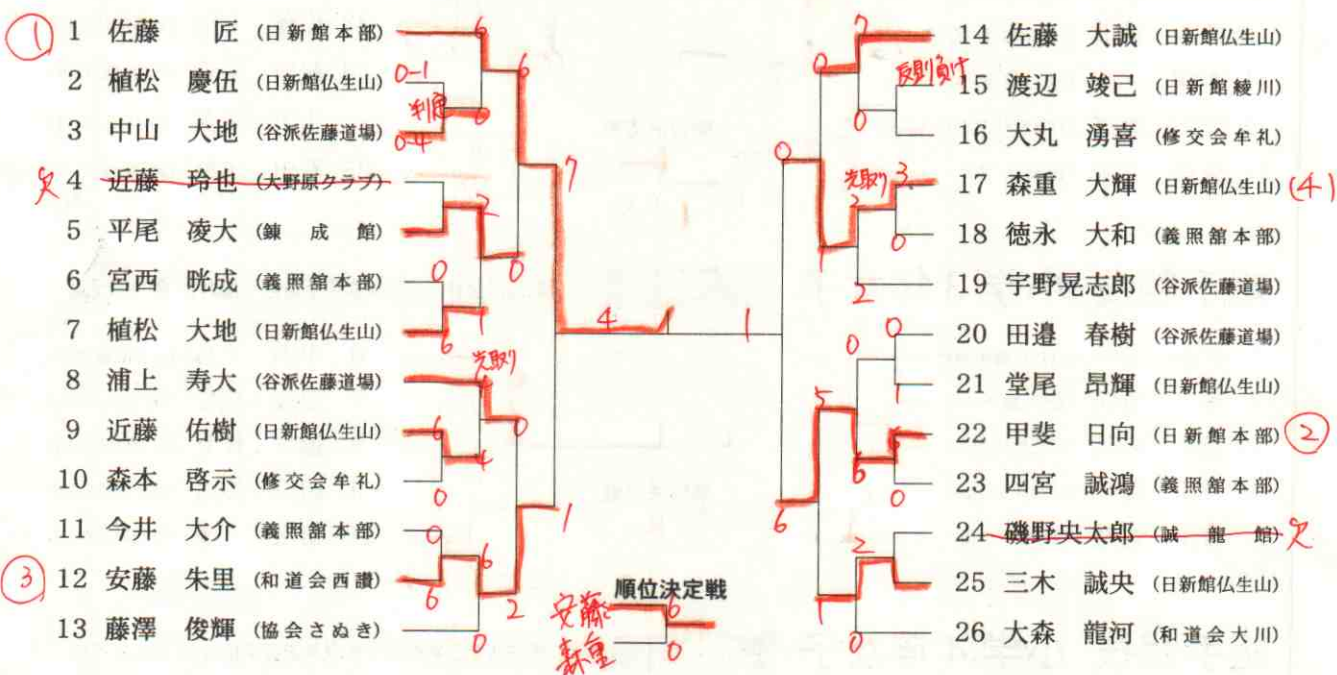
① 1 佐藤 匠 (日新館本部)
2 植松 慶伍 (日新館仏生山)
3 中山 大地 (谷派佐藤道場)
欠 4 近藤 玲也 (大野原クラブ)
5 平尾 凌大 (錬成館)
6 宮西 晄成 (義照舘本部)
7 植松 大地 (日新館仏生山)
8 浦上 寿大 (谷派佐藤道場)
9 近藤 佑樹 (日新館仏生山)
10 森本 啓示 (修交会牟礼)
11 今井 大介 (義照舘本部)
③ 12 安藤 朱里 (和道会西讃)
13 藤澤 俊輝 (協会さぬき)

14 佐藤 大誠 (日新館仏生山)
15 渡辺 竣己 (日新館綾川)
16 大丸 湧喜 (修交会牟礼)
17 森重 大輝 (日新館仏生山) (4)
18 徳永 大和 (義照舘本部)
19 宇野晃志郎 (谷派佐藤道場)
20 田邉 春樹 (谷派佐藤道場)
21 堂尾 昂輝 (日新館仏生山)
22 甲斐 日向 (日新館本部) ②
23 四宮 誠鴻 (義照舘本部)
24 磯野央太郎 (誠龍館) 欠
25 三木 誠央 (日新館仏生山)
26 大森 龍河 (和道会大川)

順位決定戦
安藤 6
森重 0

6 0-1 判定 0 0-4 2 0 0 1 6 先取り 6 4 0 0 6 0 6 2 0 7 1 4 1
2 0 反則負け 0 先取り 3 2 0 1 2 0 0 0 1 5 6 6 0 2 1 0 1 0